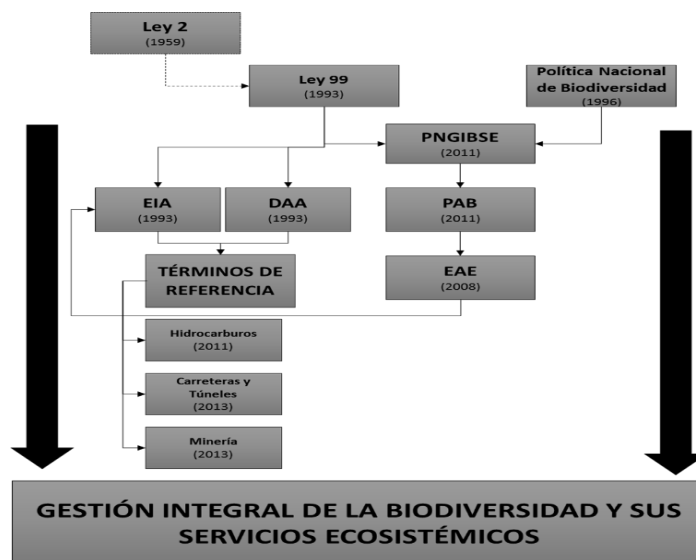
Ley 2
(1959)

Ley 99
(1993)

Política Nacional de Biodiversidad
(1996)

PNGIBSE
(2011)

EIA
(1993)

DAA
(1993)

PAB
(2011)

TÉRMINOS DE REFERENCIA

EAE
(2008)

Hidrocarburos
(2011)

Carreteras y Túneles
(2013)

Minería
(2013)

GESTIÓN INTEGRAL DE LA BIODIVERSIDAD Y SUS SERVICIOS ECOSISTÉMICOS